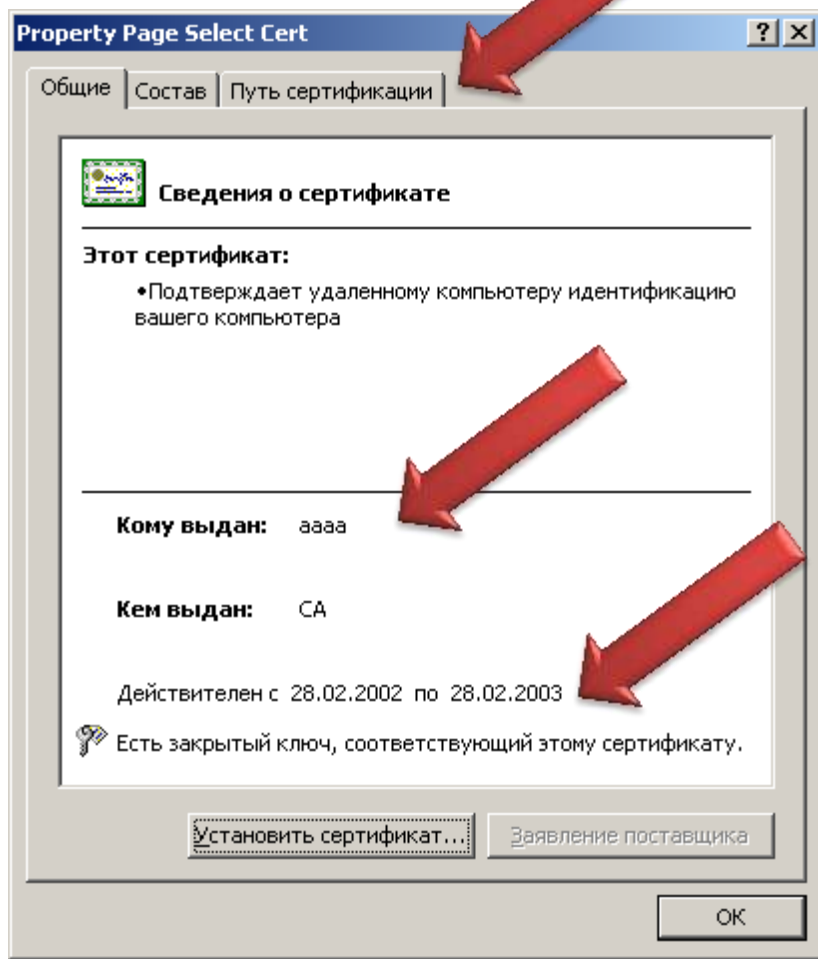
Property Page Select Cert

? X

Общие | Состав | Путь сертификации

Сведения о сертификате

Этот сертификат:

•Подтверждает удаленному компьютеру идентификацию вашего компьютера

Кому выдан: аааа

Кем выдан: CA

Действителен с 28.02.2002 по 28.02.2003

Есть закрытый ключ, соответствующий этому сертификату.

Установить сертификат...

Заявление поставщика

OK